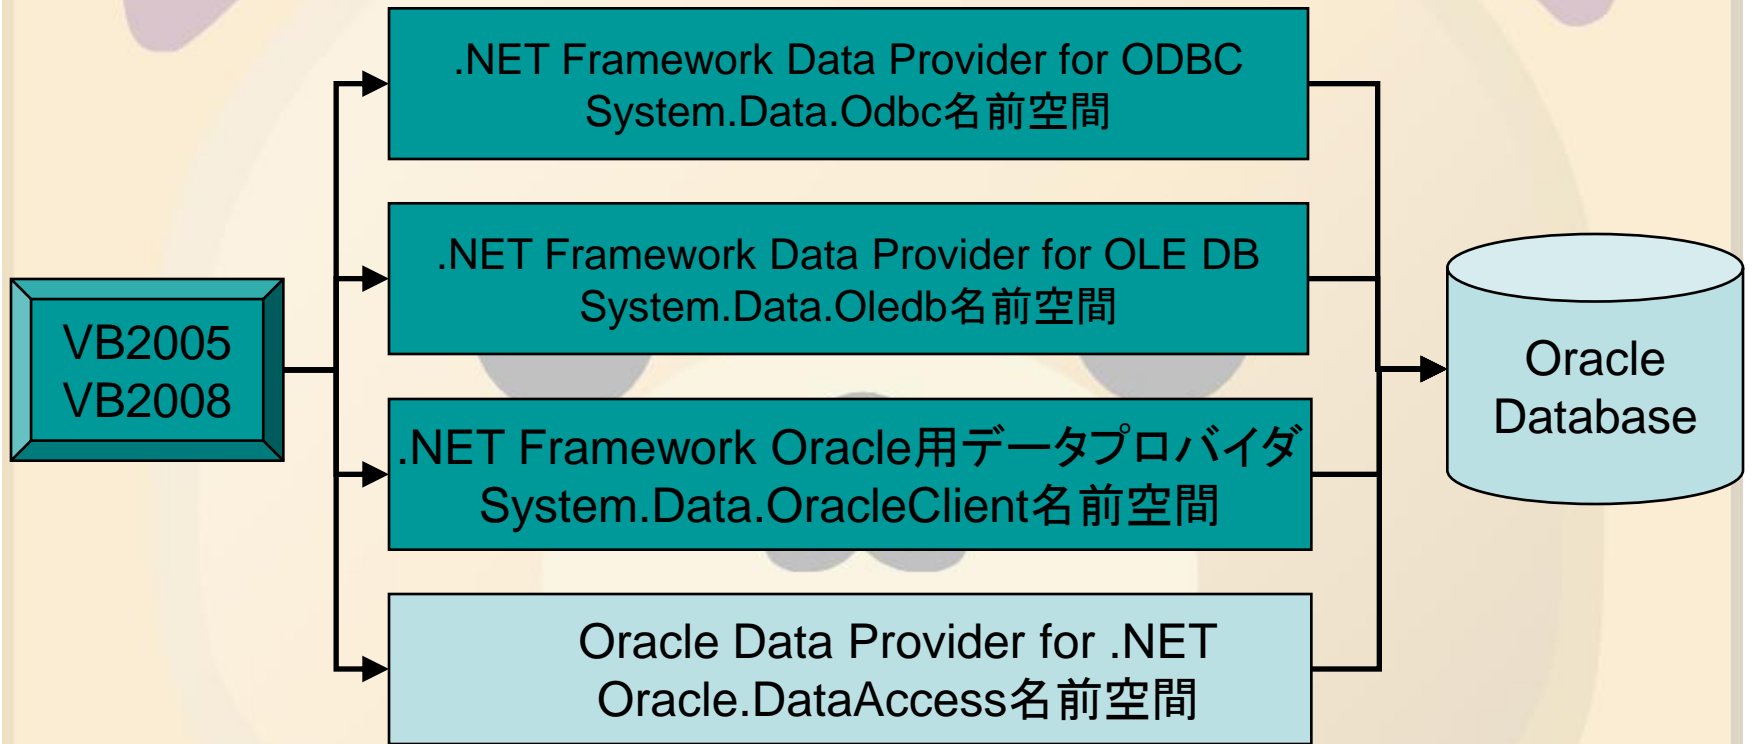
VB2005
VB2008

.NET Framework Data Provider for ODBC
System.Data.Odbc名前空間

.NET Framework Data Provider for OLE DB
System.Data.Oledb名前空間

.NET Framework Oracle用データプロバイダ
System.Data.OracleClient名前空間

Oracle Data Provider for .NET
Oracle.DataAccess名前空間

Oracle
Database